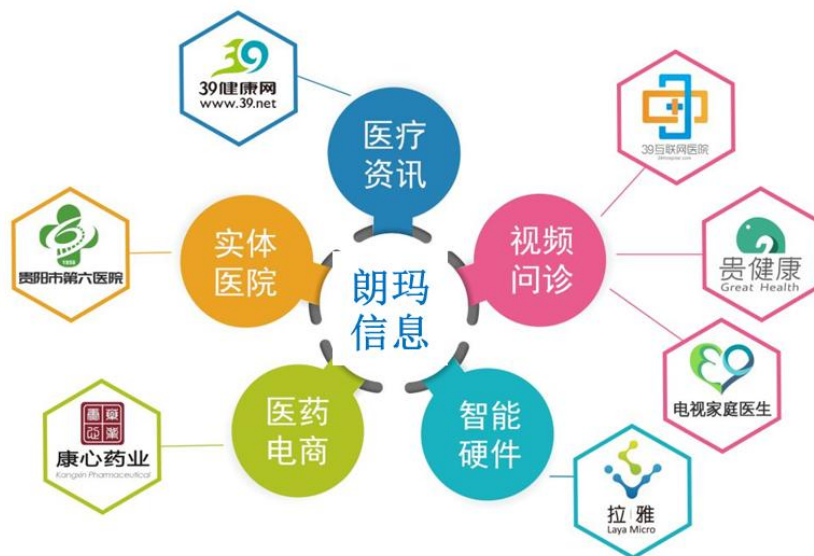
39
39健康网
www.39.net

医疗
资讯

39互联网医院

实体
医院

贵阳市第六医院

朗玛
信息

视频
问诊

贵健康
Great Health

电视家庭医生

医药
电商

康心药业
Kangxin Pharmaceutical

智能
硬件

拉雅
Laya Micro